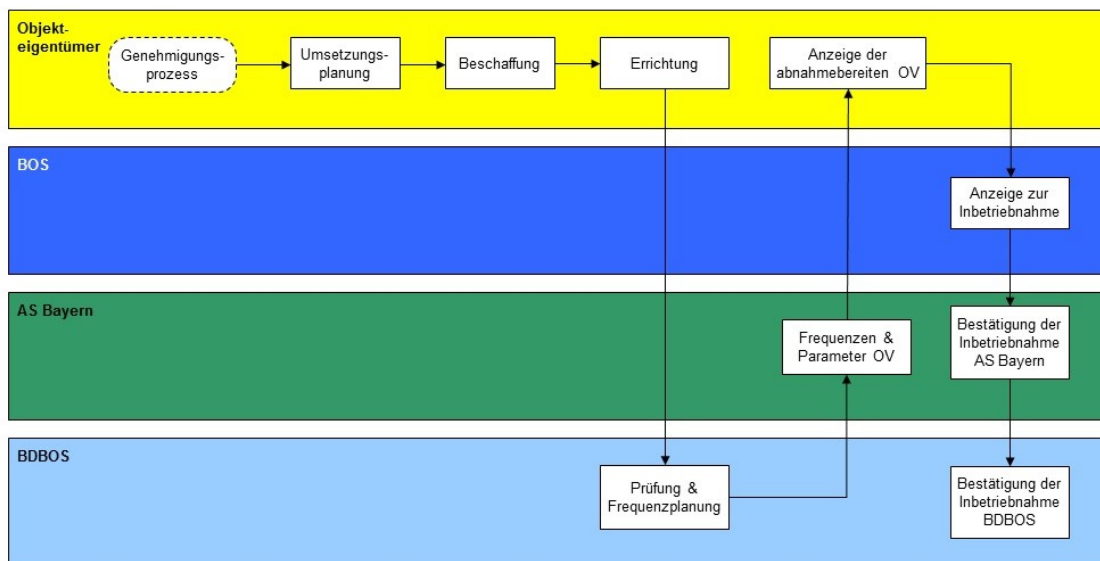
Objekteigentümer

Genehmigungsprozess

Umsetzungsplanung

Beschaffung

Errichtung

Anzeige der abnahmebereiten OV

BOS

Anzeige zur Inbetriebnahme

AS Bayern

Frequenzen & Parameter OV

Bestätigung der Inbetriebnahme AS Bayern

BDBOS

Prüfung & Frequenzplanung

Bestätigung der Inbetriebnahme BDBOS